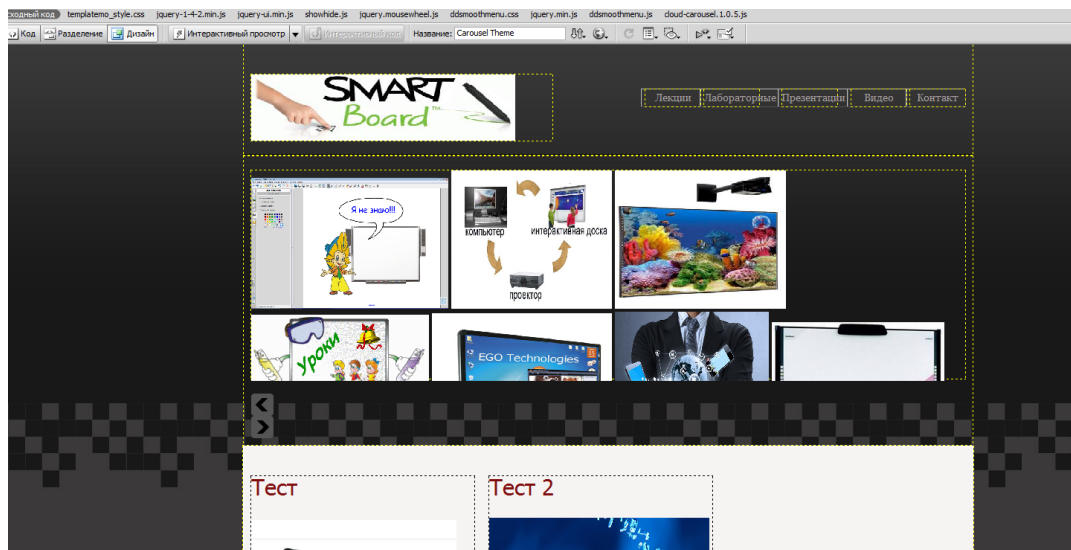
сходный код templatemo_style.css jquery-1-4-2.min.js jquery-ui.min.js showhide.js jquery.mousewheel.js ddsmoothmenu.css jquery.min.js ddsmoothmenu.js cloud-carousel.1.0.5.js

Код Разделение Дизайн Интерактивный просмотр Интерактивный код Название: Carousel Theme

SMART Board

Лекции Лабораторные Презентации Видео Контакт

Я не знаю!!!

компьютер интерактивная доска проектор

Уроки

EGO Technologies

Тест

Тест 2